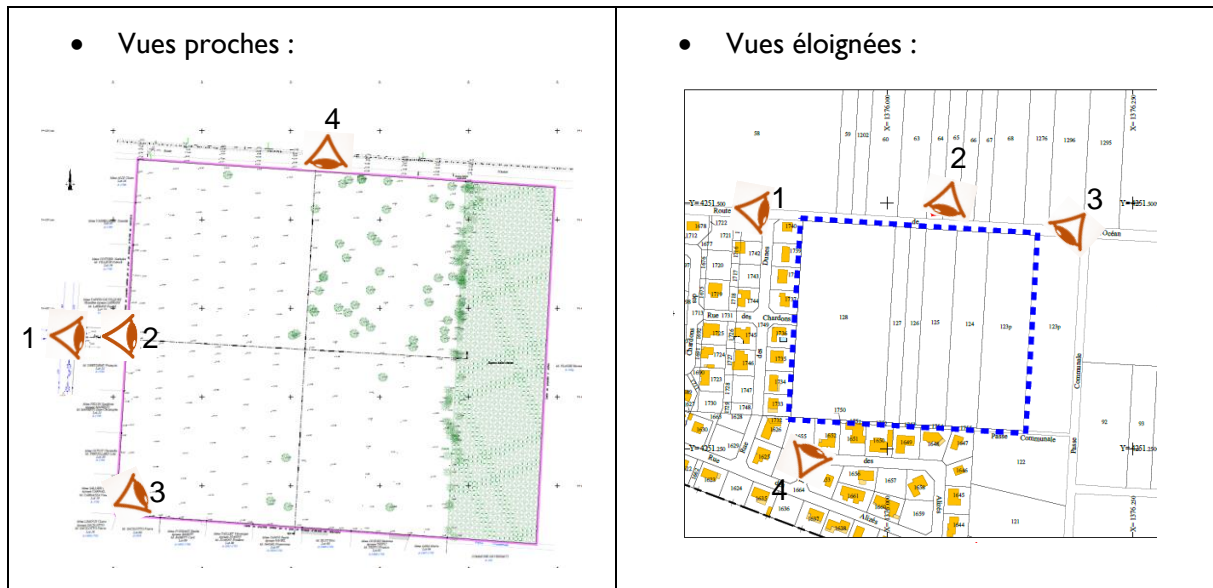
| • Vues proches : | • Vues éloignées : |
|---|---|
| 4 1 2 3 | 1 2 3 4 |

Y= 4251.500
Route
de
Océan
X= 1376.000
X= 1376.250
58 59 1202 60 63 64 65 66 67 68 1276 1296 1295
1712 1678 1677 1720 1743 1742 1740 1731 1744 1745 1725 1724 1746 1723 1747 1730 1748 1728 1734 1733 1736 1735
Rue des Chardons
Dunes
Chardons
128 127 126 125 124 123p 123p
1750
Y= 4251.250
1629 1625 1655 1652 1651 1650 1649 1648 1647 1646 1656 1657 1658 1661 1664 1665 1624 1626 1636 1643 1644 1659
Passe Communale
Communale
Passe
Allée des Allées
122 121 92 93
X= 1376.000
X= 1376.250